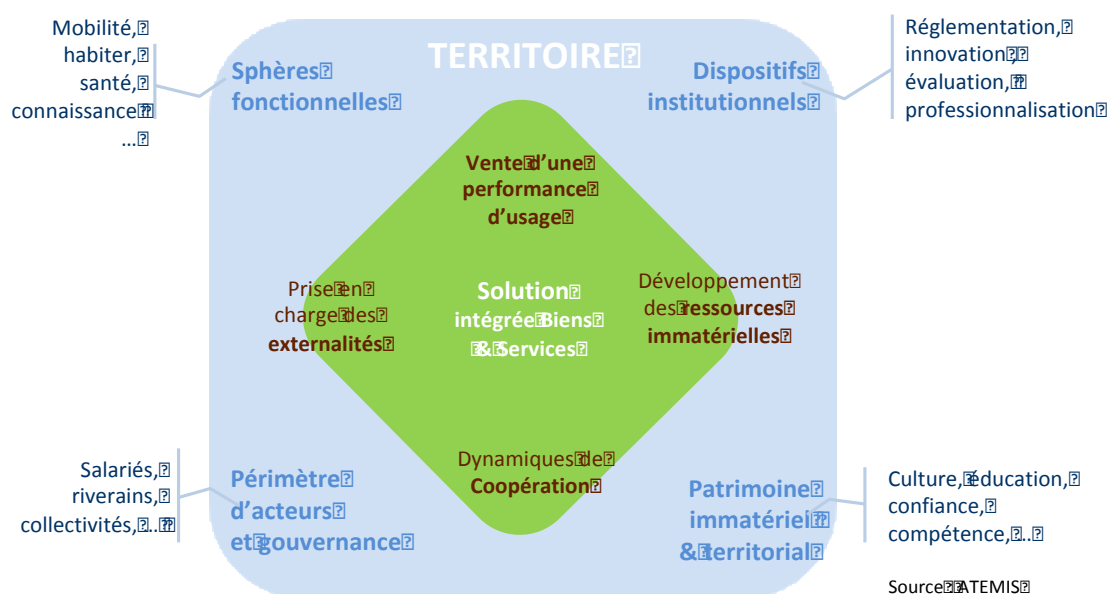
Mobilité, habiter, santé, connaissance ...

TERRITOIRE

Réglementation, innovation, évaluation, professionnalisation

Sphères fonctionnelles

Dispositifs institutionnels

Vente d'une performance d'usage

Prise en charge des externalités

Solution intégrée Biens & Services

Développement des ressources immatérielles

Dynamiques de Coopération

Salariés, riverains, collectivités, ...

Périmètre d'acteurs et gouvernance

Patrimoine immatériel & territorial

Culture, éducation, confiance, compétence, ...

Source : ATEMIS